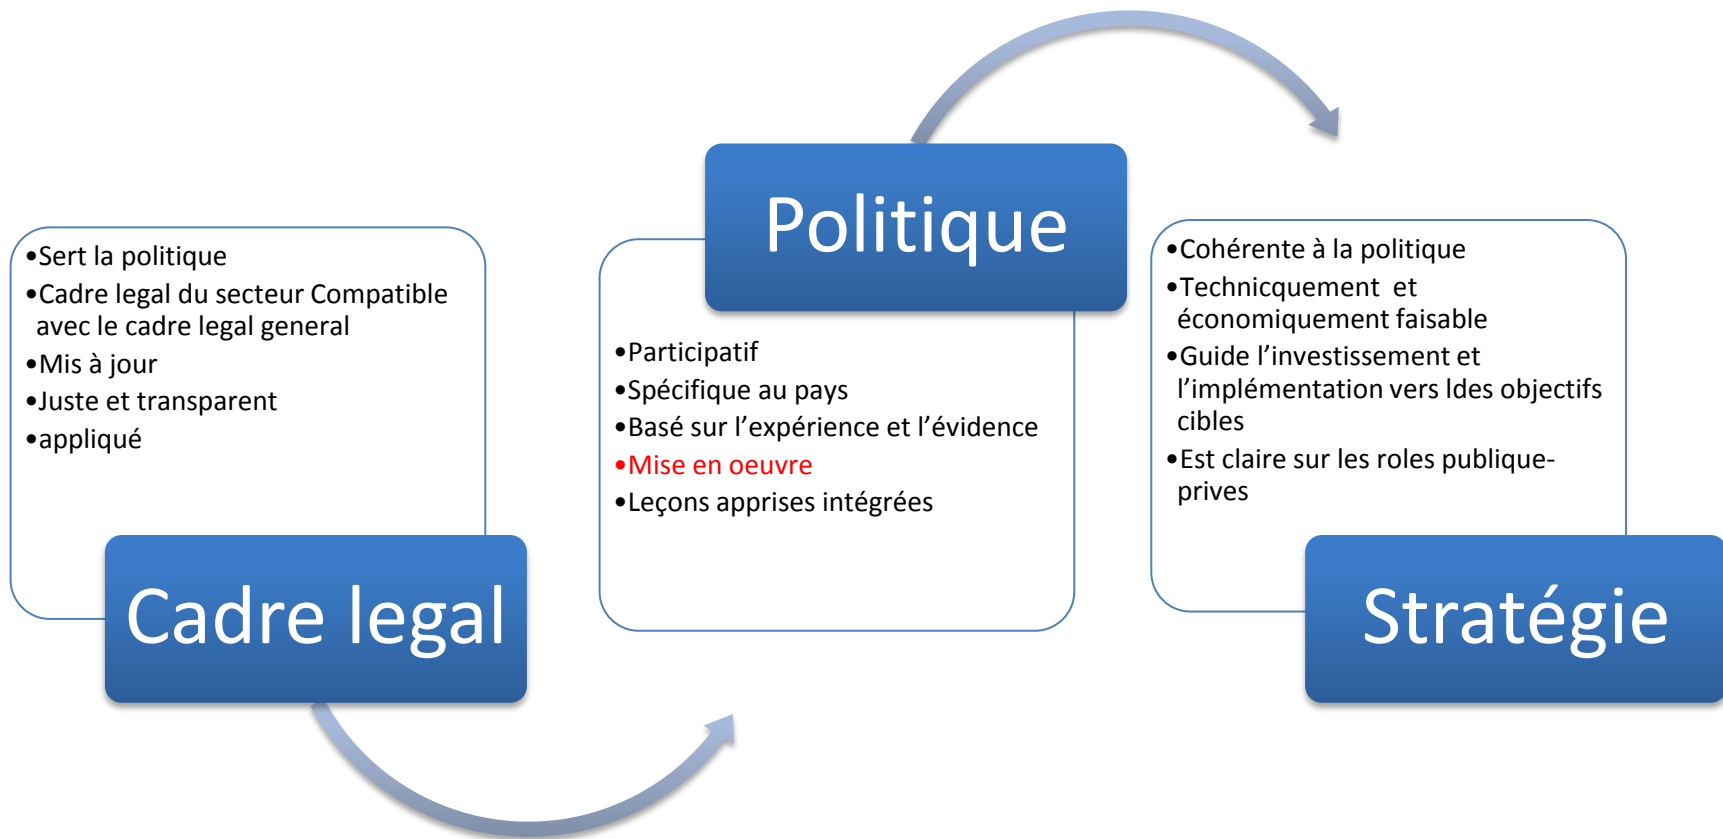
•Sert la politique
•Cadre legal du secteur Compatible avec le cadre legal general
•Mis à jour
•Juste et transparent
•appliqué

Cadre legal

Politique

•Participatif
•Spécifique au pays
•Basé sur l'expérience et l'évidence
•Mise en oeuvre
•Leçons apprises intégrées

•Cohérente à la politique
•Technicquement et économiquement faisable
•Guide l'investissement et l'implémentation vers ldes objectifs cibles
•Est claire sur les roles publique-prives

Stratégie